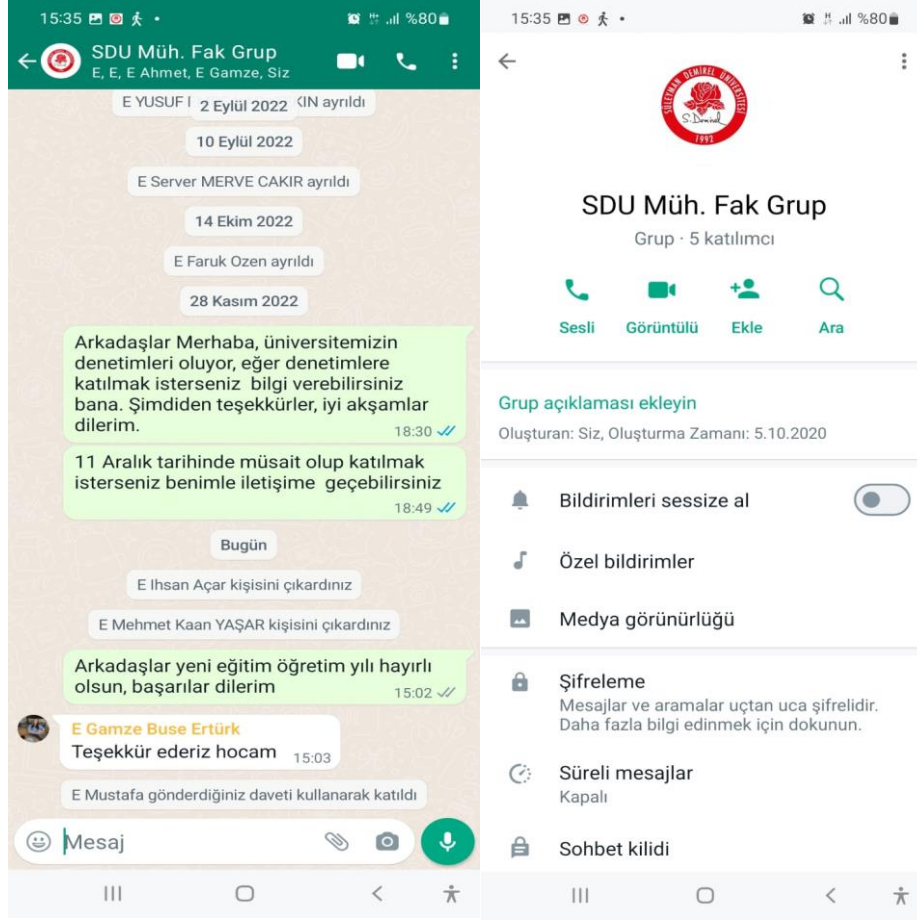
15:35 %80

SDU Müh. Fak Grup
E, E, E Ahmet, E Gamze, Siz

E YUSUF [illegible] 2 Eylül 2022 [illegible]KIN ayrıldı

10 Eylül 2022

E Server MERVE CAKIR ayrıldı

14 Ekim 2022

E Faruk Ozen ayrıldı

28 Kasım 2022

Arkadaşlar Merhaba, üniversitemizin denetimleri oluyor, eğer denetimlere katılmak isterseniz bilgi verebilirsiniz bana. Şimdiden teşekkürler, iyi akşamlar dilerim. 18:30

11 Aralık tarihinde müsait olup katılmak isterseniz benimle iletişime geçebilirsiniz 18:49

Bugün

E Ihsan Açar kişisini çıkardınız

E Mehmet Kaan YAŞAR kişisini çıkardınız

Arkadaşlar yeni eğitim öğretim yılı hayırlı olsun, başarılar dilerim 15:02

E Gamze Buse Ertürk
Teşekkür ederiz hocam 15:03

E Mustafa gönderdiğiniz daveti kullanarak katıldı

Mesaj

15:35 %80

SÜLEYMAN DEMİREL ÜNİVERSİTESİ S. Demirel 1992

SDU Müh. Fak Grup
Grup · 5 katılımcı

Sesli Görüntülü Ekle Ara

Grup açıklaması ekleyin
Oluşturan: Siz, Oluşturma Zamanı: 5.10.2020

Bildirimleri sessize al

Özel bildirimler

Medya görünürlüğü

Şifreleme
Mesajlar ve aramalar uçtan uca şifrelidir. Daha fazla bilgi edinmek için dokunun.

Süreli mesajlar
Kapalı

Sohbet kilidi